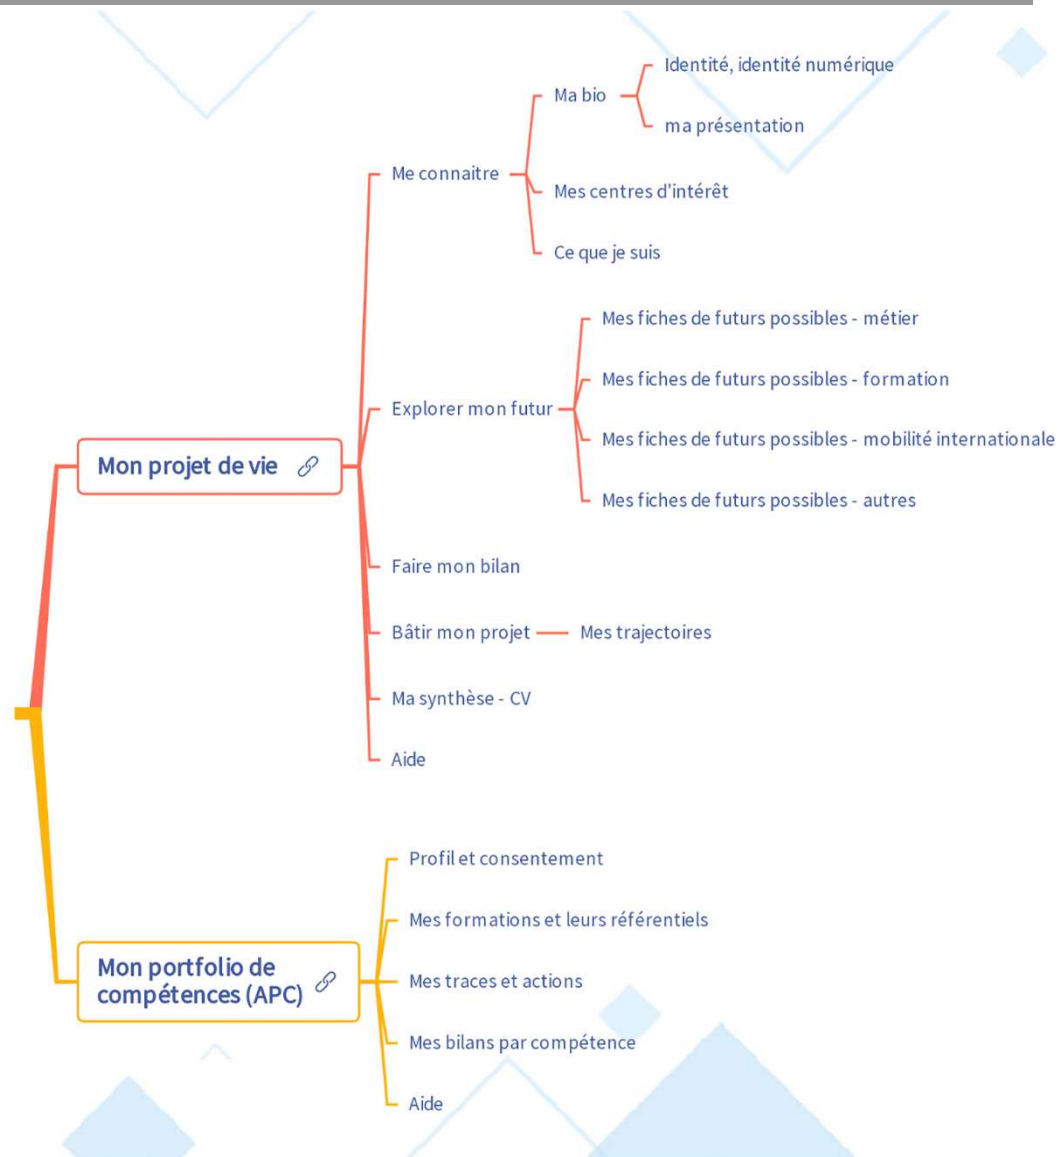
Mon projet de vie

Me connaitre
Ma bio
Identité, identité numérique
ma présentation
Mes centres d'intérêt
Ce que je suis

Explorer mon futur
Mes fiches de futurs possibles - métier
Mes fiches de futurs possibles - formation
Mes fiches de futurs possibles - mobilité internationale
Mes fiches de futurs possibles - autres

Faire mon bilan

Bâtir mon projet
Mes trajectoires

Ma synthèse - CV

Aide

Mon portfolio de compétences (APC)

Profil et consentement
Mes formations et leurs référentiels
Mes traces et actions
Mes bilans par compétence
Aide